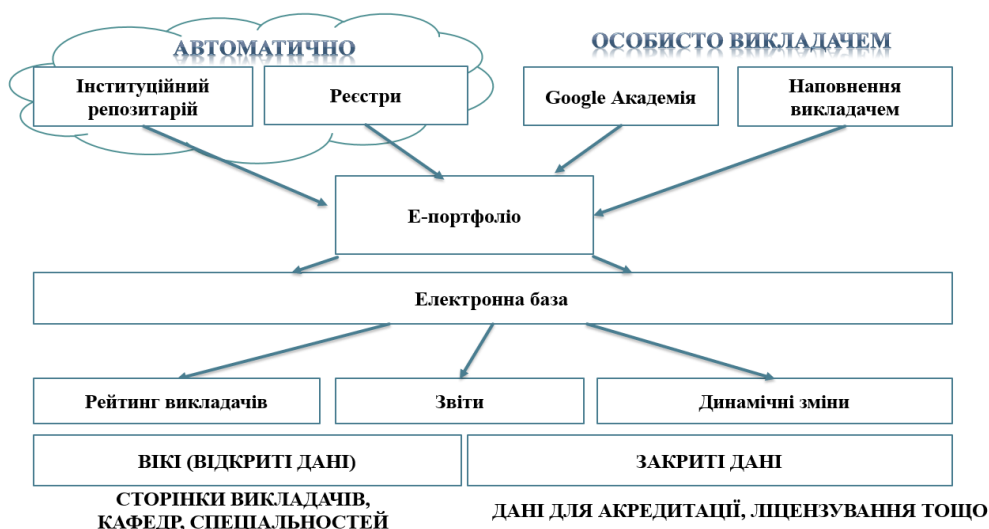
АВТОМАТИЧНО

ОСОБИСТО ВИКЛАДАЧЕМ

Інституційний репозитарій

Реєстри

Google Академія

Наповнення викладачем

Е-портфоліо

Електронна база

Рейтинг викладачів

Звіти

Динамічні зміни

ВІКІ (ВІДКРИТІ ДАНІ)

ЗАКРИТІ ДАНІ

СТОРІНКИ ВИКЛАДАЧІВ, КАФЕДР, СПЕЦІАЛЬНОСТЕЙ

ДАНІ ДЛЯ АКРЕДИТАЦІЇ, ЛІЦЕНЗУВАННЯ ТОЩО